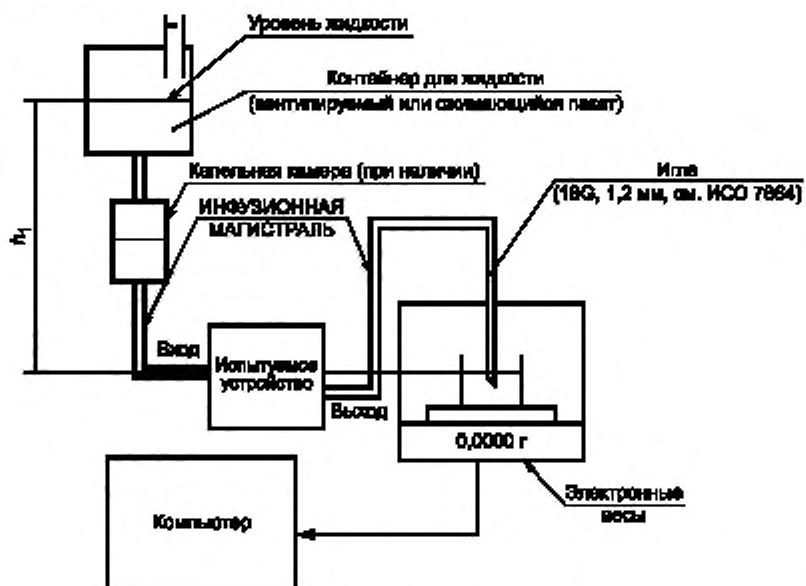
Уровень жидкости

Контейнер для жидкости (вентилируемый или сворачивающийся пакет)

Капельная камера (при наличии)

ИНФУЗИОННАЯ МАГИСТРАЛЬ

Игла (18G, 1,2 мм, см. ИСО 7864)

$h_1$

Вход

Испытуемое устройство

Выход

0,0000 г

Электронные весы

Компьютер